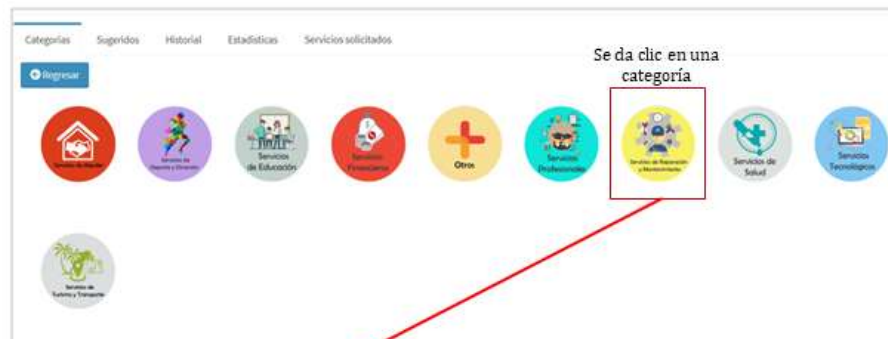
Categorías Sugeridos Historial Estadísticas Servicios solicitados

Regresar

Se da clic en una categoría

Servicios de Hogar

Servicios de Deporte y Diversión

Servicios de Educación

Servicios Financieros

Otros

Servicios Profesionales

Servicios de Reparación y Mantenimiento

Servicios de Salud

Servicios Tecnológicos

Servicios de Turismo y Transporte